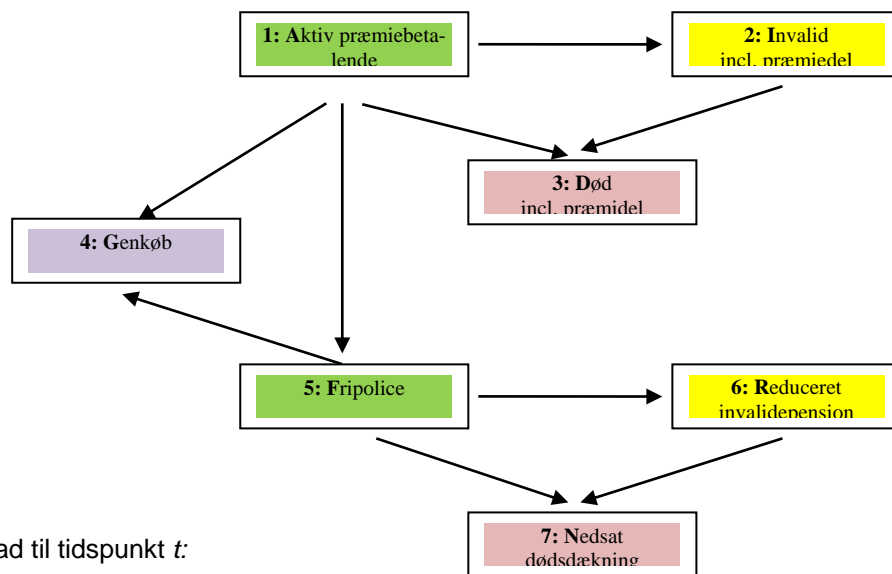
**1: A**ktiv præmiebetalende

**2: I**nvalid incl. præmiedel

**3: D**ød incl. præmidel

**4: G**enkøb

**5: F**ripolice

**6: R**educeret invalidepension

**7: N**edsat dødsdækning

ad til tidspunkt *t:*